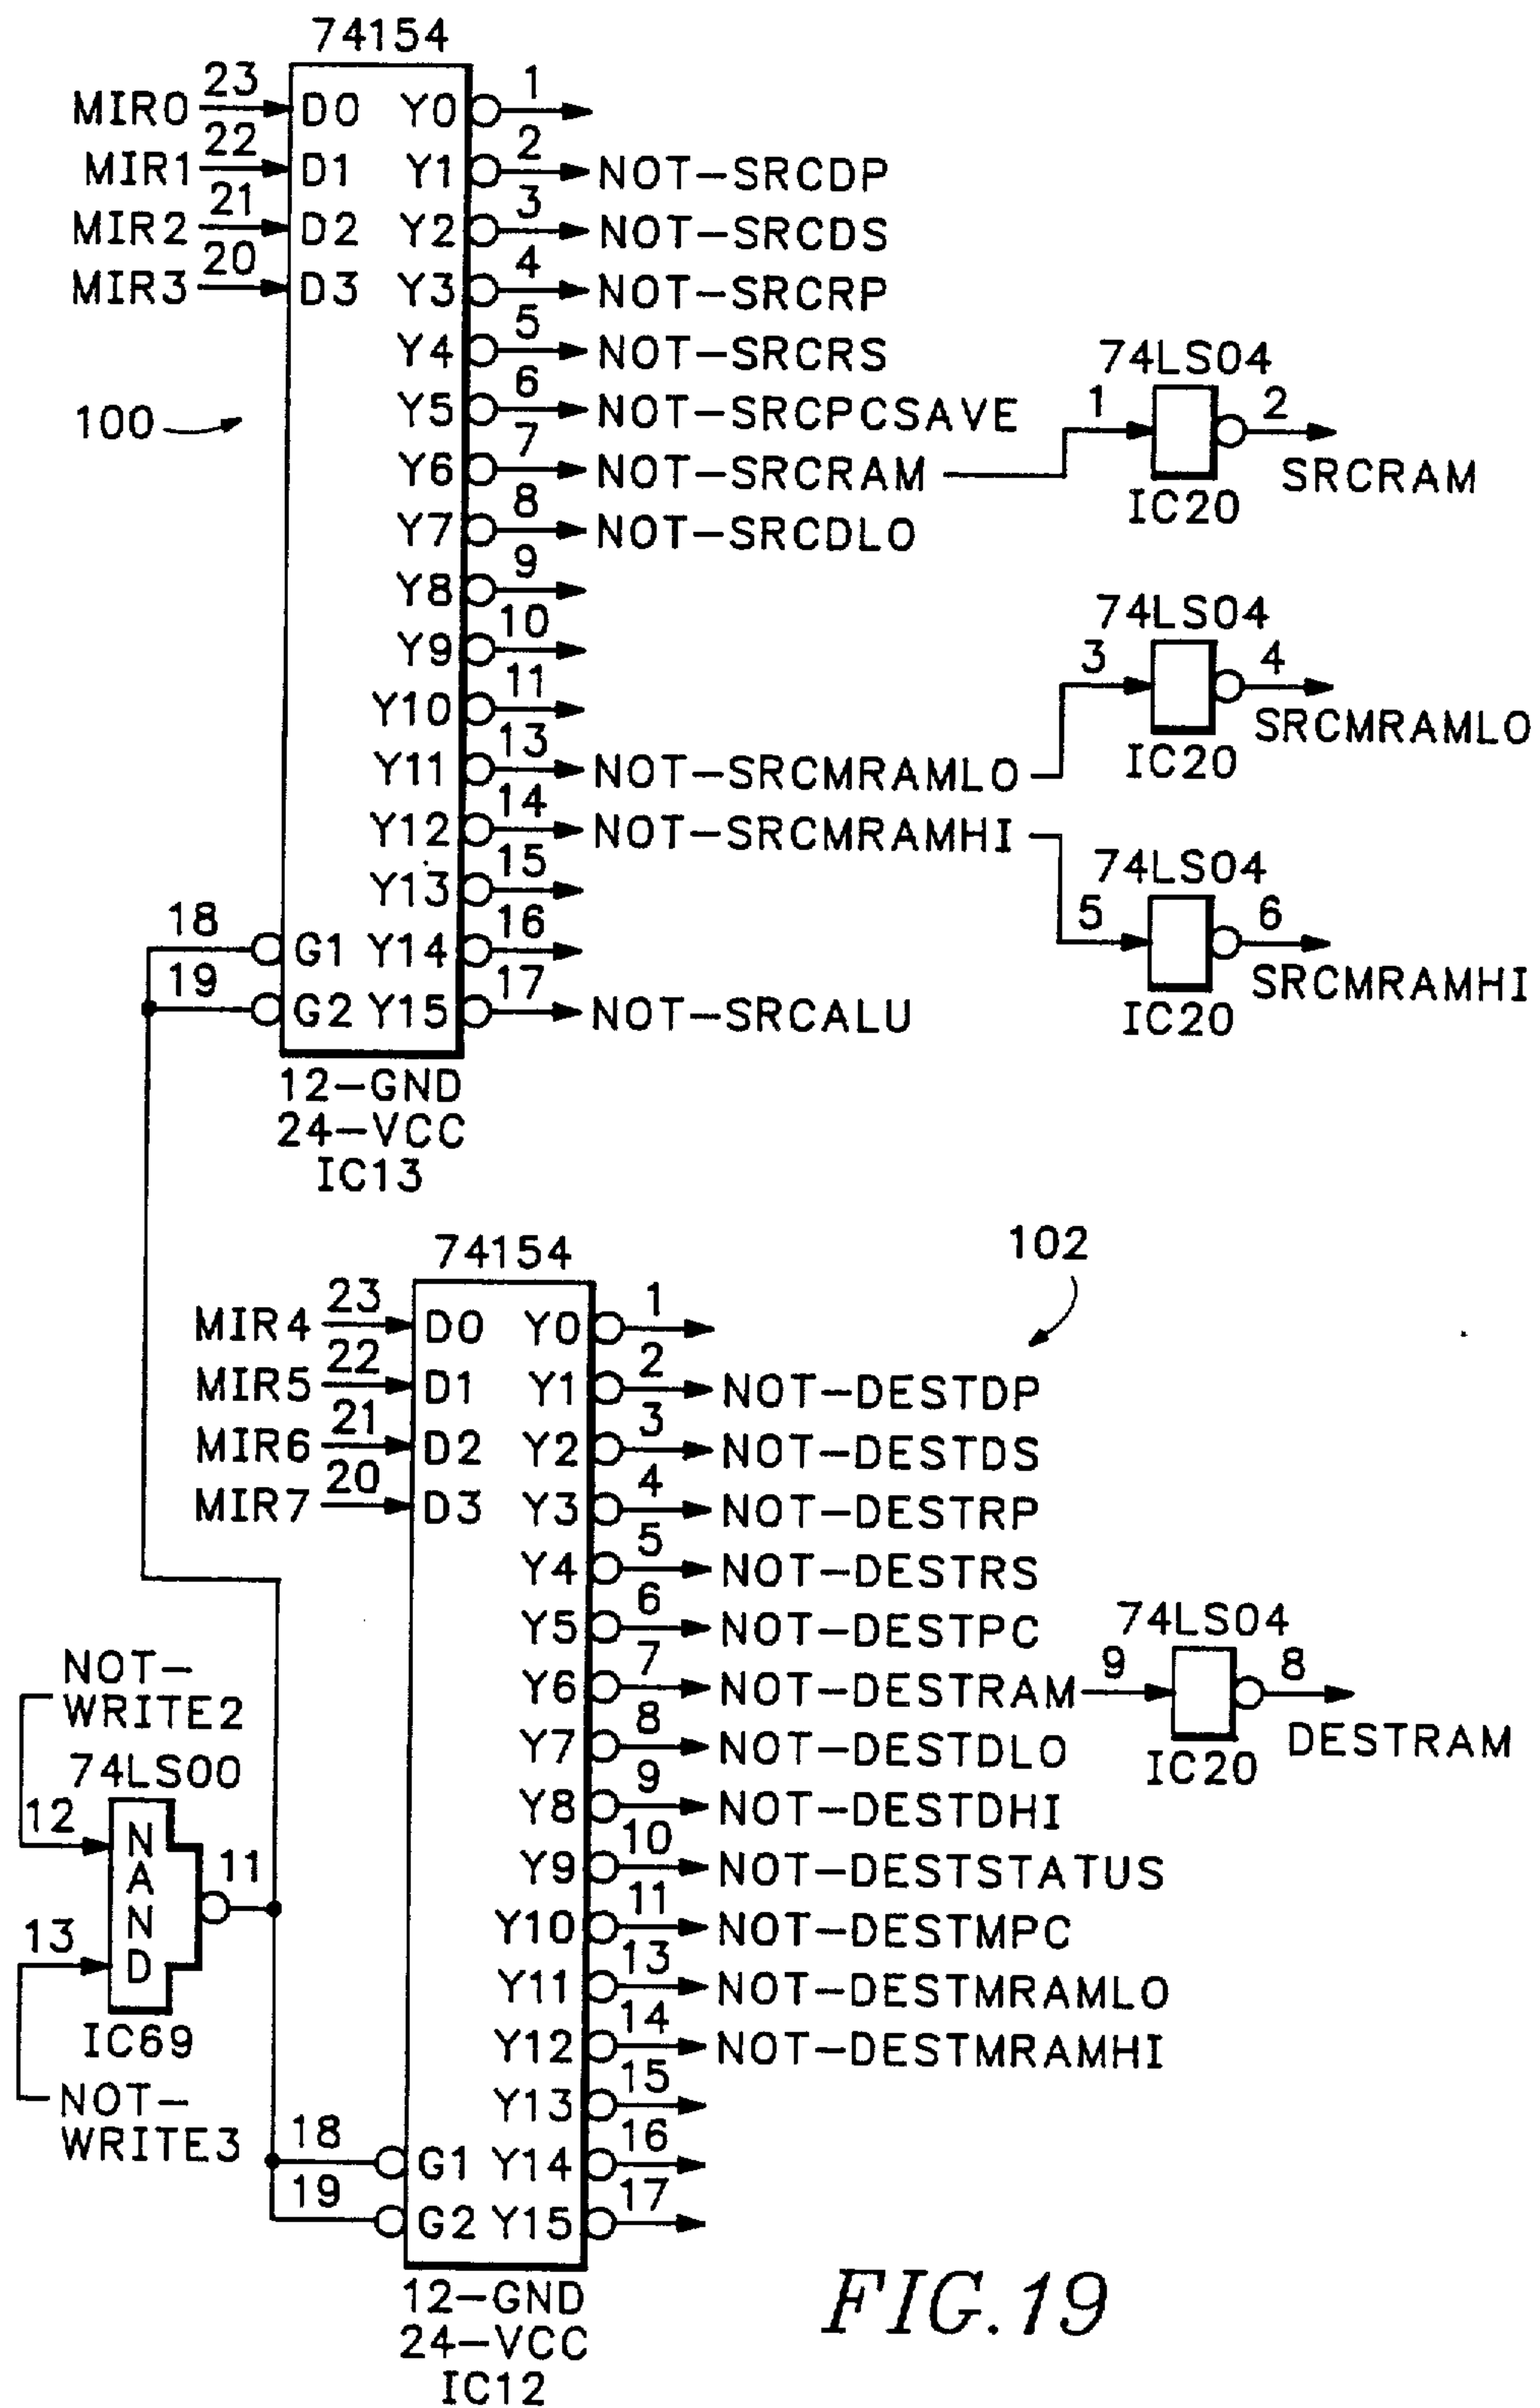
74154

MIR0 23 D0 Y0 1
MIR1 22 D1 Y1 2 NOT-SRCDP
MIR2 21 D2 Y2 3 NOT-SRCDS
MIR3 20 D3 Y3 4 NOT-SRCRP
Y4 5 NOT-SRCRS
Y5 6 NOT-SRCPCSAVE
Y6 7 NOT-SRCRAM
Y7 8 NOT-SRCDLO
Y8 9
Y9 10
Y10 11
Y11 13 NOT-SRCMRAMLO
Y12 14 NOT-SRCMRAMHI
Y13 15
18 G1 Y14 16
19 G2 Y15 17 NOT-SRCALU

100

12-GND
24-VCC
IC13

74LS04
1 2
SRCRAM
IC20

74LS04
3 4
SRCMRAMLO
IC20

74LS04
5 6
SRCMRAMHI
IC20

74154

102

MIR4 23 D0 Y0 1
MIR5 22 D1 Y1 2 NOT-DESTDP
MIR6 21 D2 Y2 3 NOT-DESTDS
MIR7 20 D3 Y3 4 NOT-DESTRP
Y4 5 NOT-DESTRS
Y5 6 NOT-DESTPC
Y6 7 NOT-DESTRAM
Y7 8 NOT-DESTDLO
Y8 9 NOT-DESTDHI
Y9 10 NOT-DESTSTATUS
Y10 11 NOT-DESTMPC
Y11 13 NOT-DESTMRAMLO
Y12 14 NOT-DESTMRAMHI
Y13 15
18 G1 Y14 16
19 G2 Y15 17

74LS04
9 8
DESTRAM
IC20

NOT-
WRITE2
74LS00
12
N
A
N
D
11
13
IC69
NOT-
WRITE3

12-GND
24-VCC
IC12

FIG.19